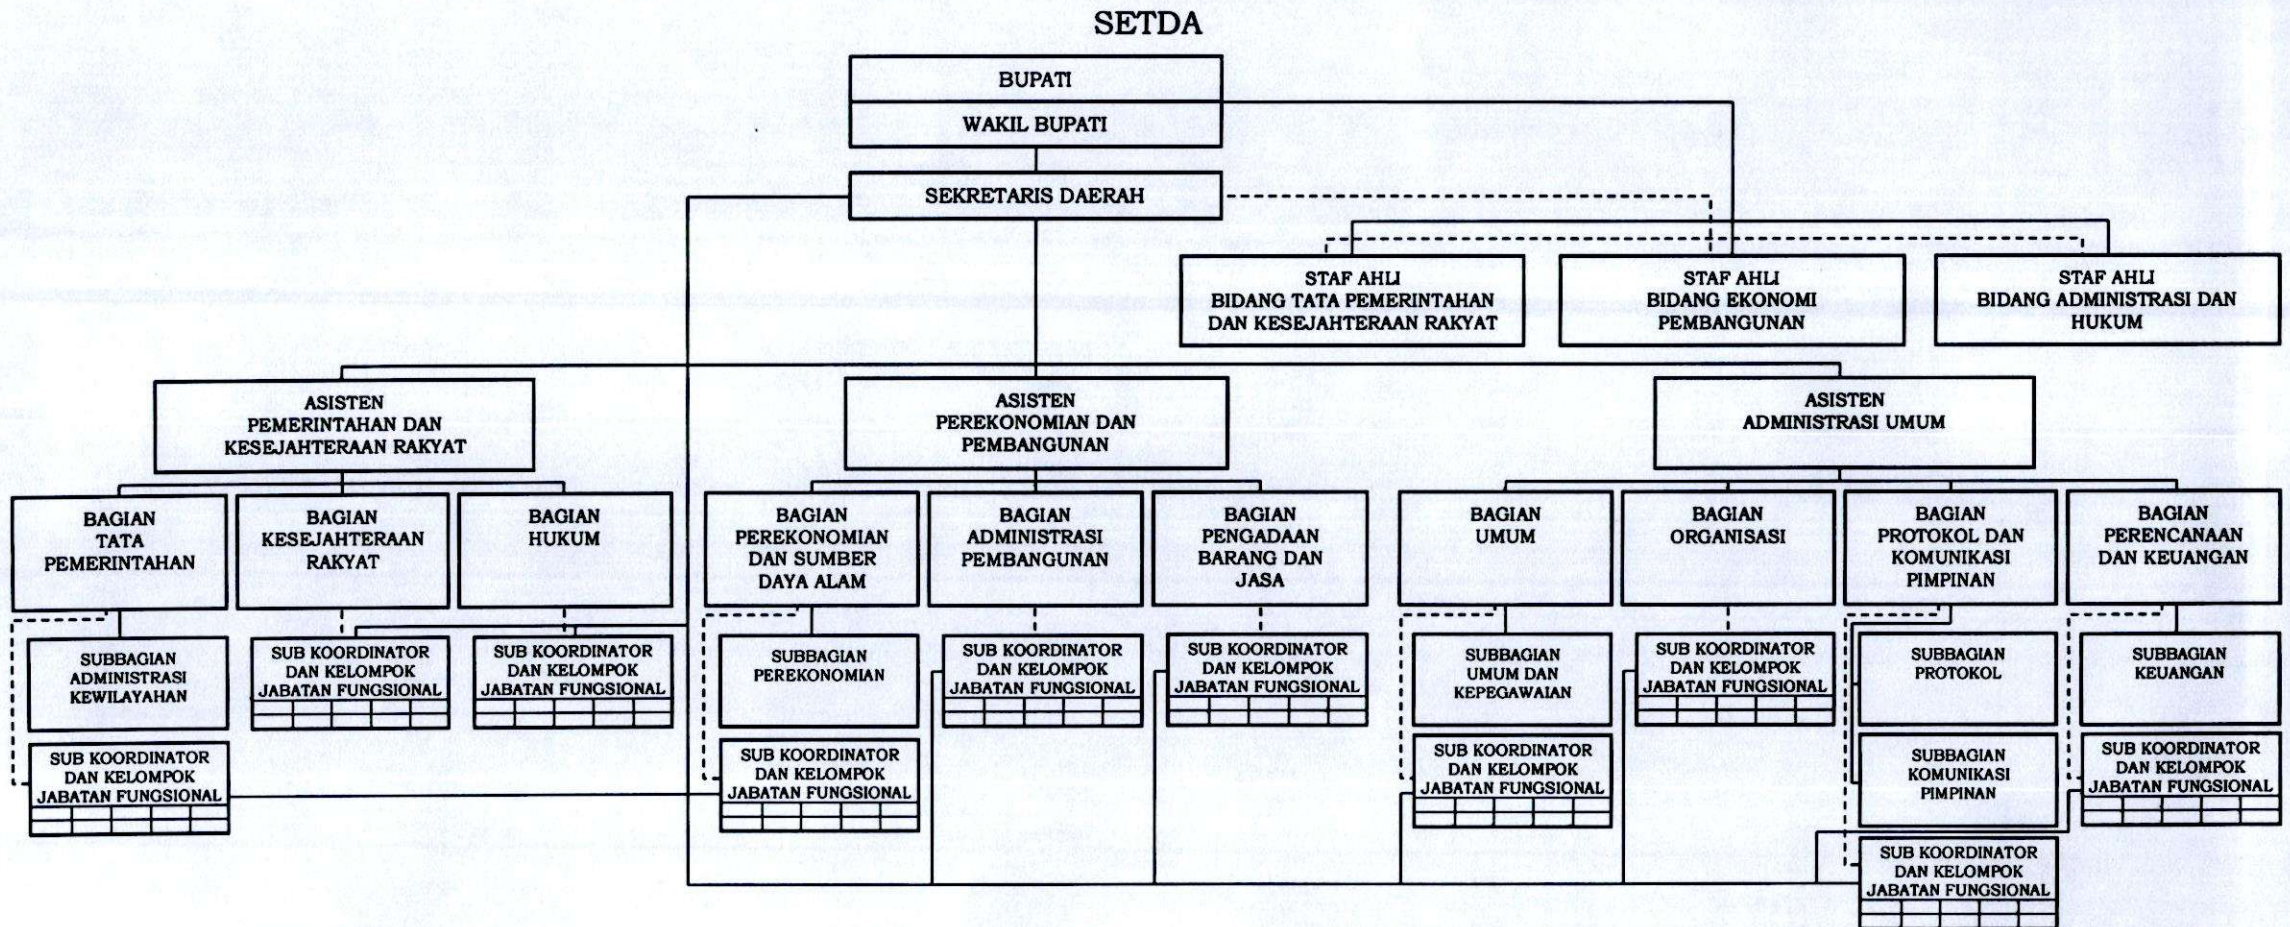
SETDA

BUPATI

WAKIL BUPATI

SEKRETARIS DAERAH

STAF AHLI BIDANG TATA PEMERINTAHAN DAN KESEJAHTERAAN RAKYAT

STAF AHLI BIDANG EKONOMI PEMBANGUNAN

STAF AHLI BIDANG ADMINISTRASI DAN HUKUM

ASISTEN PEMERINTAHAN DAN KESEJAHTERAAN RAKYAT

ASISTEN PEREKONOMIAN DAN PEMBANGUNAN

ASISTEN ADMINISTRASI UMUM

BAGIAN TATA PEMERINTAHAN

BAGIAN KESEJAHTERAAN RAKYAT

BAGIAN HUKUM

BAGIAN PEREKONOMIAN DAN SUMBER DAYA ALAM

BAGIAN ADMINISTRASI PEMBANGUNAN

BAGIAN PENGADAAN BARANG DAN JASA

BAGIAN UMUM

BAGIAN ORGANISASI

BAGIAN PROTOKOL DAN KOMUNIKASI PIMPINAN

BAGIAN PERENCANAAN DAN KEUANGAN

SUBBAGIAN ADMINISTRASI KEWILAYAHAN

SUB KOORDINATOR DAN KELOMPOK JABATAN FUNGSIONAL

SUB KOORDINATOR DAN KELOMPOK JABATAN FUNGSIONAL

SUB KOORDINATOR DAN KELOMPOK JABATAN FUNGSIONAL

SUBBAGIAN PEREKONOMIAN

SUB KOORDINATOR DAN KELOMPOK JABATAN FUNGSIONAL

SUB KOORDINATOR DAN KELOMPOK JABATAN FUNGSIONAL

SUB KOORDINATOR DAN KELOMPOK JABATAN FUNGSIONAL

SUBBAGIAN UMUM DAN KEPEGAWAIAN

SUB KOORDINATOR DAN KELOMPOK JABATAN FUNGSIONAL

SUB KOORDINATOR DAN KELOMPOK JABATAN FUNGSIONAL

SUBBAGIAN PROTOKOL

SUBBAGIAN KOMUNIKASI PIMPINAN

SUB KOORDINATOR DAN KELOMPOK JABATAN FUNGSIONAL

SUBBAGIAN KEUANGAN

SUB KOORDINATOR DAN KELOMPOK JABATAN FUNGSIONAL